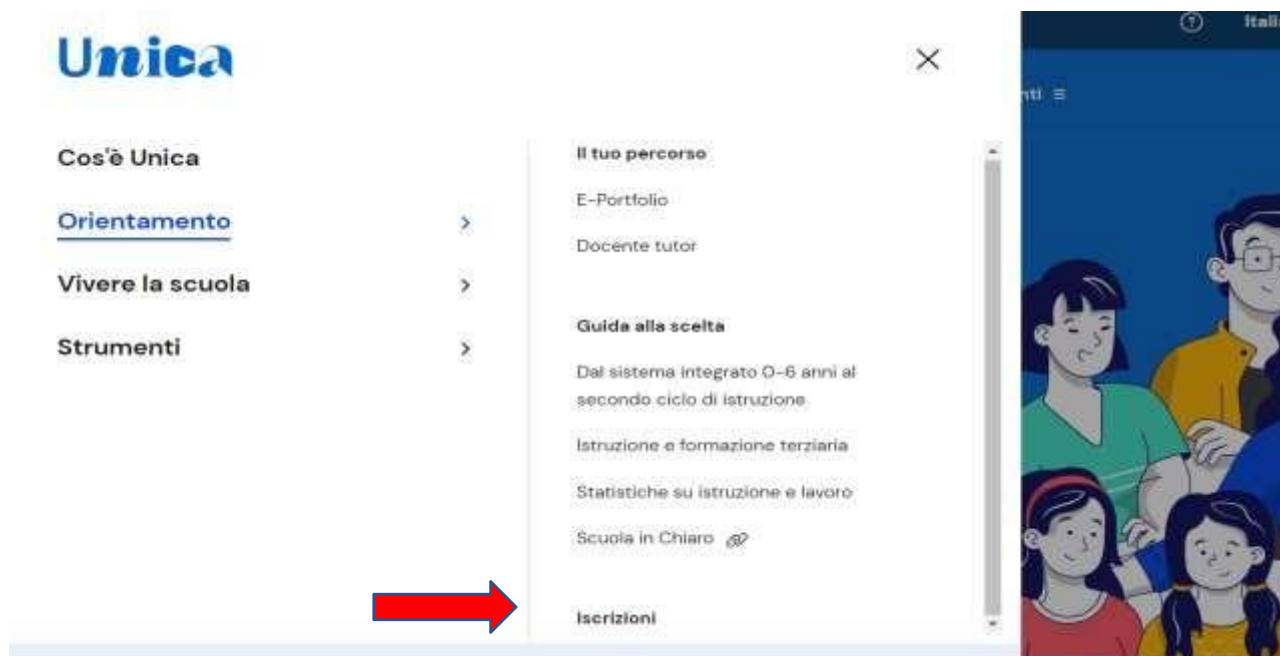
Unica

Cos'è Unica

Orientamento

Vivere la scuola

Strumenti

Il tuo percorso

E-Portfolio

Docente tutor

Guida alla scelta

Dal sistema integrato 0-6 anni al secondo ciclo di istruzione

Istruzione e formazione terziaria

Statistiche su istruzione e lavoro

Scuola in Chiaro

Iscrizioni

Itali

nti ≡